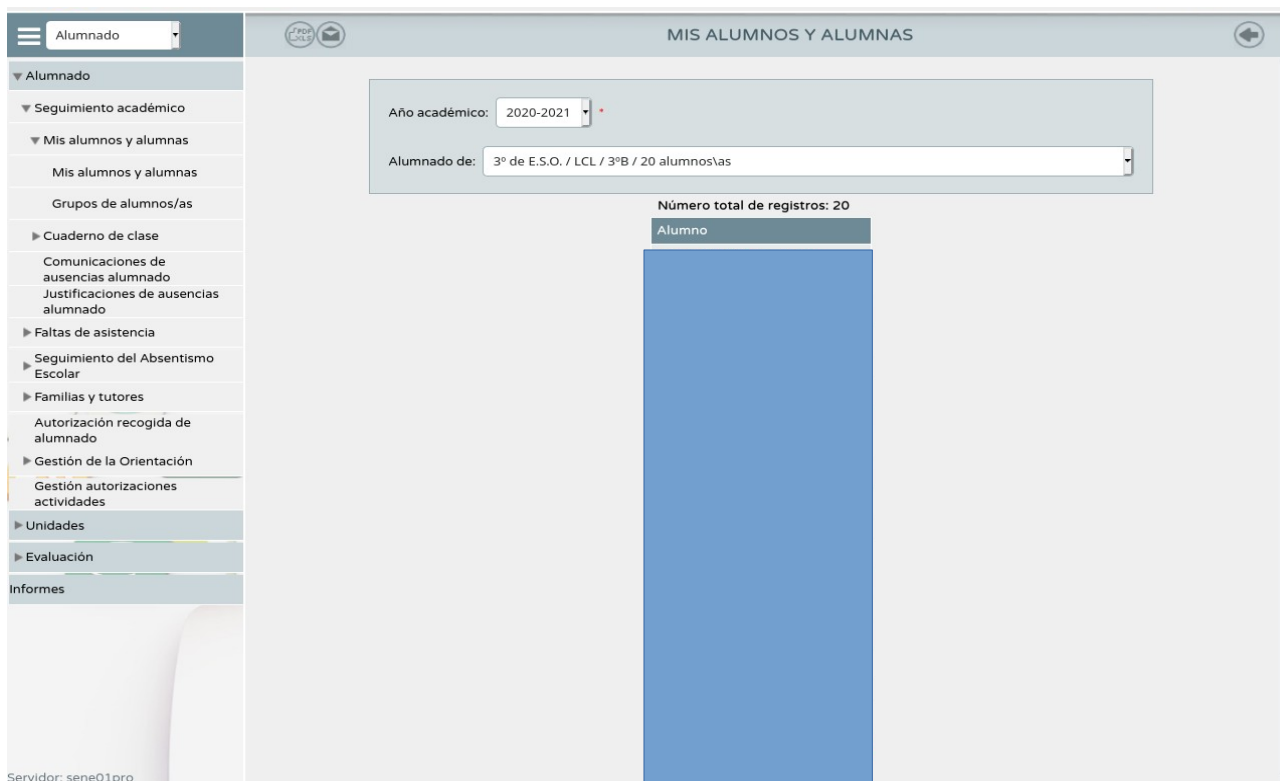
Alumnado

Alumnado
Seguimiento académico
Mis alumnos y alumnas
Mis alumnos y alumnas
Grupos de alumnos/as
Cuaderno de clase
Comunicaciones de ausencias alumnado
Justificaciones de ausencias alumnado
Faltas de asistencia
Seguimiento del Absentismo Escolar
Familias y tutores
Autorización recogida de alumnado
Gestión de la Orientación
Gestión autorizaciones actividades
Unidades
Evaluación
Informes

Servidor: sene01pro

PDF XLS

MIS ALUMNOS Y ALUMNAS

Año académico: 2020-2021 *

Alumnado de: 3º de E.S.O. / LCL / 3ºB / 20 alumnos\as

Número total de registros: 20

Alumno